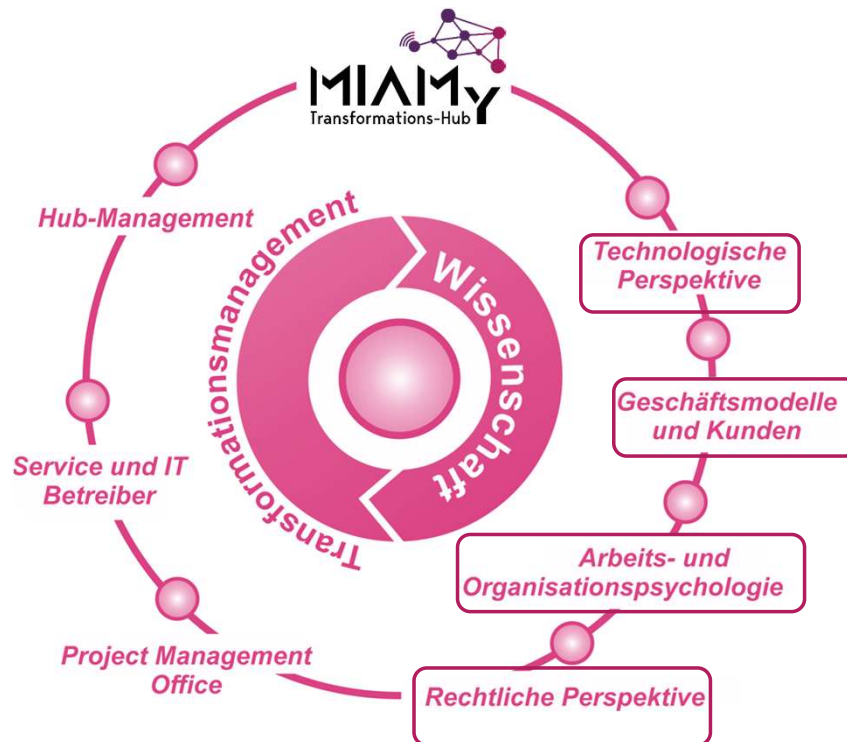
MIAMy
Transformations-Hub

Hub-Management

Transformationsmanagement

Wissenschaft

Technologische Perspektive

Geschäftsmodelle und Kunden

Service und IT Betreiber

Arbeits- und Organisationspsychologie

Project Management Office

Rechtliche Perspektive